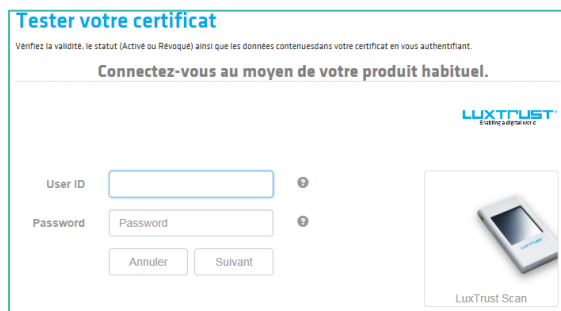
Tester votre certificat

Vérifiez la validité, le statut (Activé ou Révoqué) ainsi que les données contenuesdans votre certificat en vous authentifiant.

Connectez-vous au moyen de votre produit habituel.

LUXTRUST
Enabling a digital world

User ID

Password

Password

Annuler Suivant

LuxTrust Scan